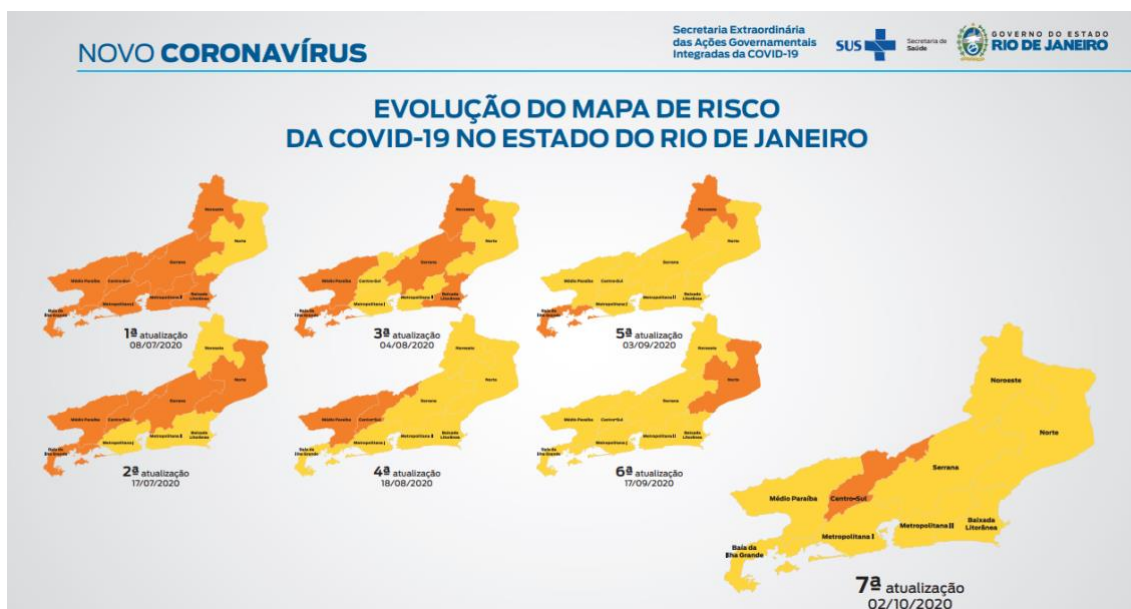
NOVO CORONAVÍRUS

Secretaria Extraordinária das Ações Governamentais Integradas da COVID-19

SUS Secretaria de Saúde

GOVERNO DO ESTADO RIO DE JANEIRO

EVOLUÇÃO DO MAPA DE RISCO DA COVID-19 NO ESTADO DO RIO DE JANEIRO

Noroeste
Norte
Serrana
Médio Paraíba
Centro-Sul
Metropolitana I
Metropolitana II
Baixada Litorânea
Baía da Ilha Grande

1ª atualização
08/07/2020

2ª atualização
17/07/2020

3ª atualização
04/08/2020

4ª atualização
18/08/2020

5ª atualização
03/09/2020

6ª atualização
17/09/2020

Noroeste
Norte
Serrana
Médio Paraíba
Centro-Sul
Metropolitana II
Baixada Litorânea
Metropolitana I
Baía da Ilha Grande

7ª atualização
02/10/2020